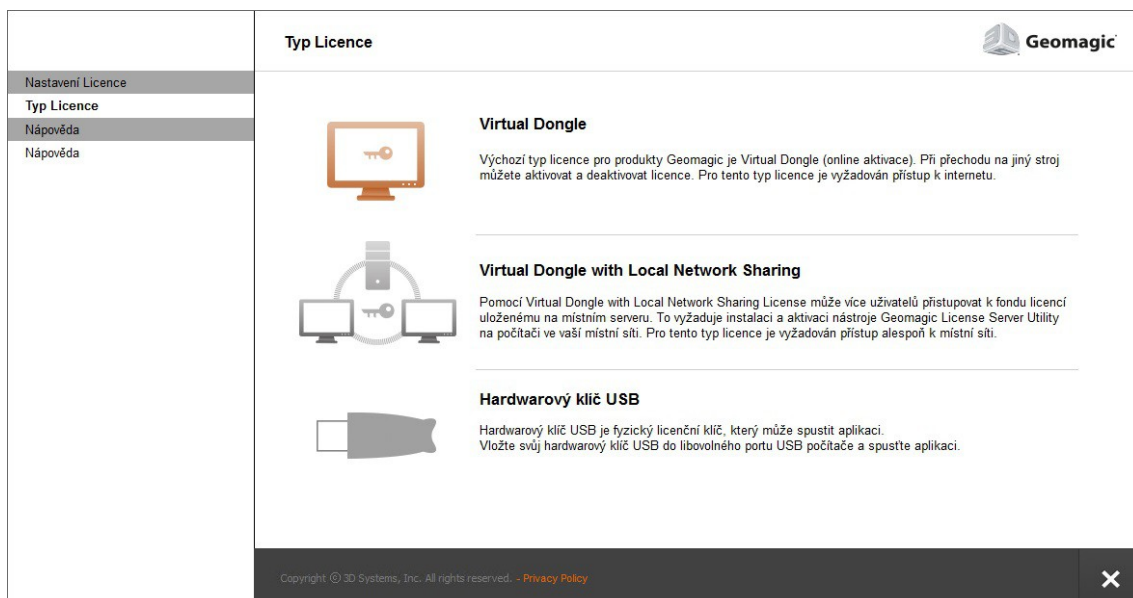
Nastavení Licence
Typ Licence
Nápověda
Nápověda

Typ Licence

Geomagic

Virtual Dongle

Výchozí typ licence pro produkty Geomagic je Virtual Dongle (online aktivace). Při přechodu na jiný stroj můžete aktivovat a deaktivovat licence. Pro tento typ licence je vyžadován přístup k internetu.

Virtual Dongle with Local Network Sharing

Pomocí Virtual Dongle with Local Network Sharing License může více uživatelů přistupovat k fondu licencí uloženému na místním serveru. To vyžaduje instalaci a aktivaci nástroje Geomagic License Server Utility na počítači ve vaší místní síti. Pro tento typ licence je vyžadován přístup alespoň k místní síti.

Hardwarový klíč USB

Hardwarový klíč USB je fyzický licenční klíč, který může spustit aplikaci.
Vložte svůj hardwarový klíč USB do libovolného portu USB počítače a spusťte aplikaci.

Copyright © 3D Systems, Inc. All rights reserved. - Privacy Policy

✕